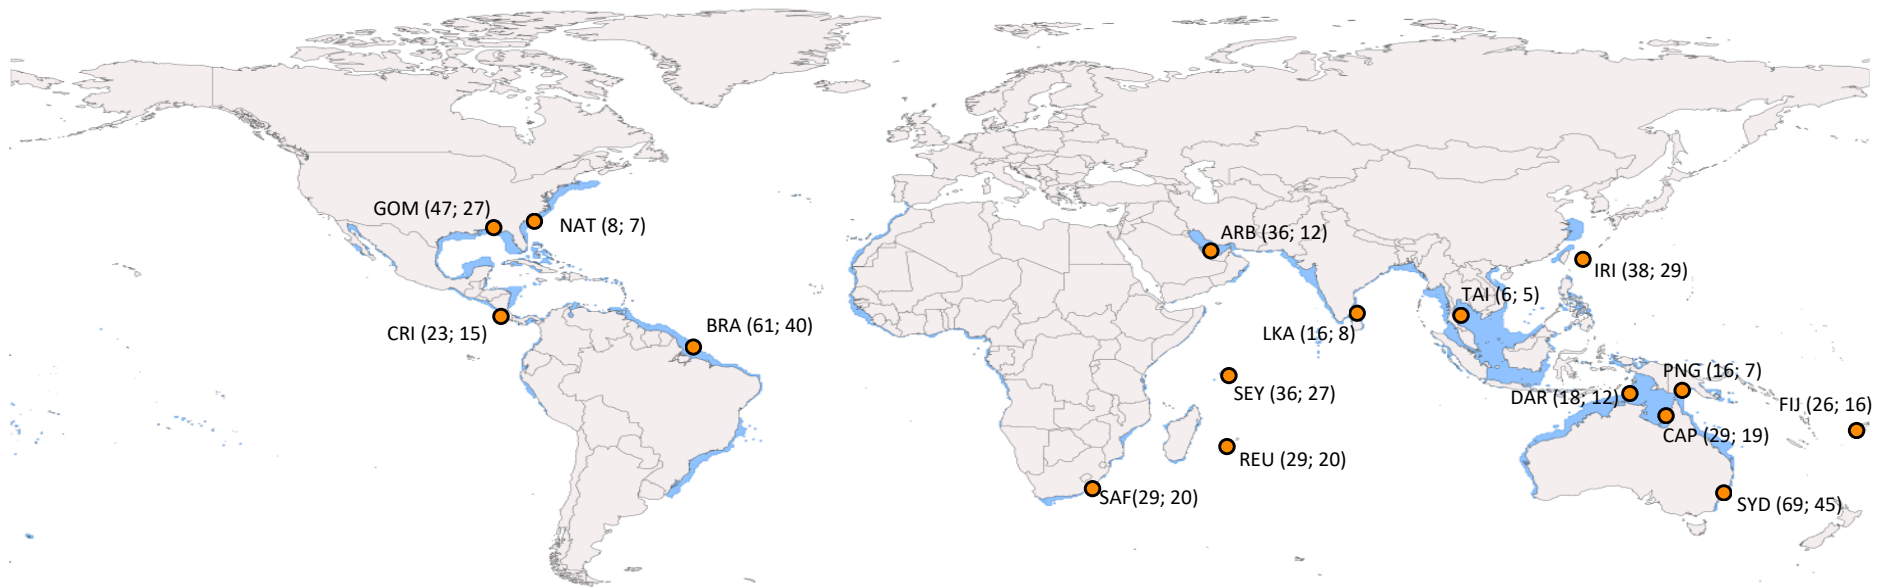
GOM (47; 27)
NAT (8; 7)
CRI (23; 15)
BRA (61; 40)
ARB (36; 12)
IRI (38; 29)
TAI (6; 5)
LKA (16; 8)
SEY (36; 27)
REU (29; 20)
SAF(29; 20)
PNG (16; 7)
DAR (18; 12)
FIJ (26; 16)
CAP (29; 19)
SYD (69; 45)